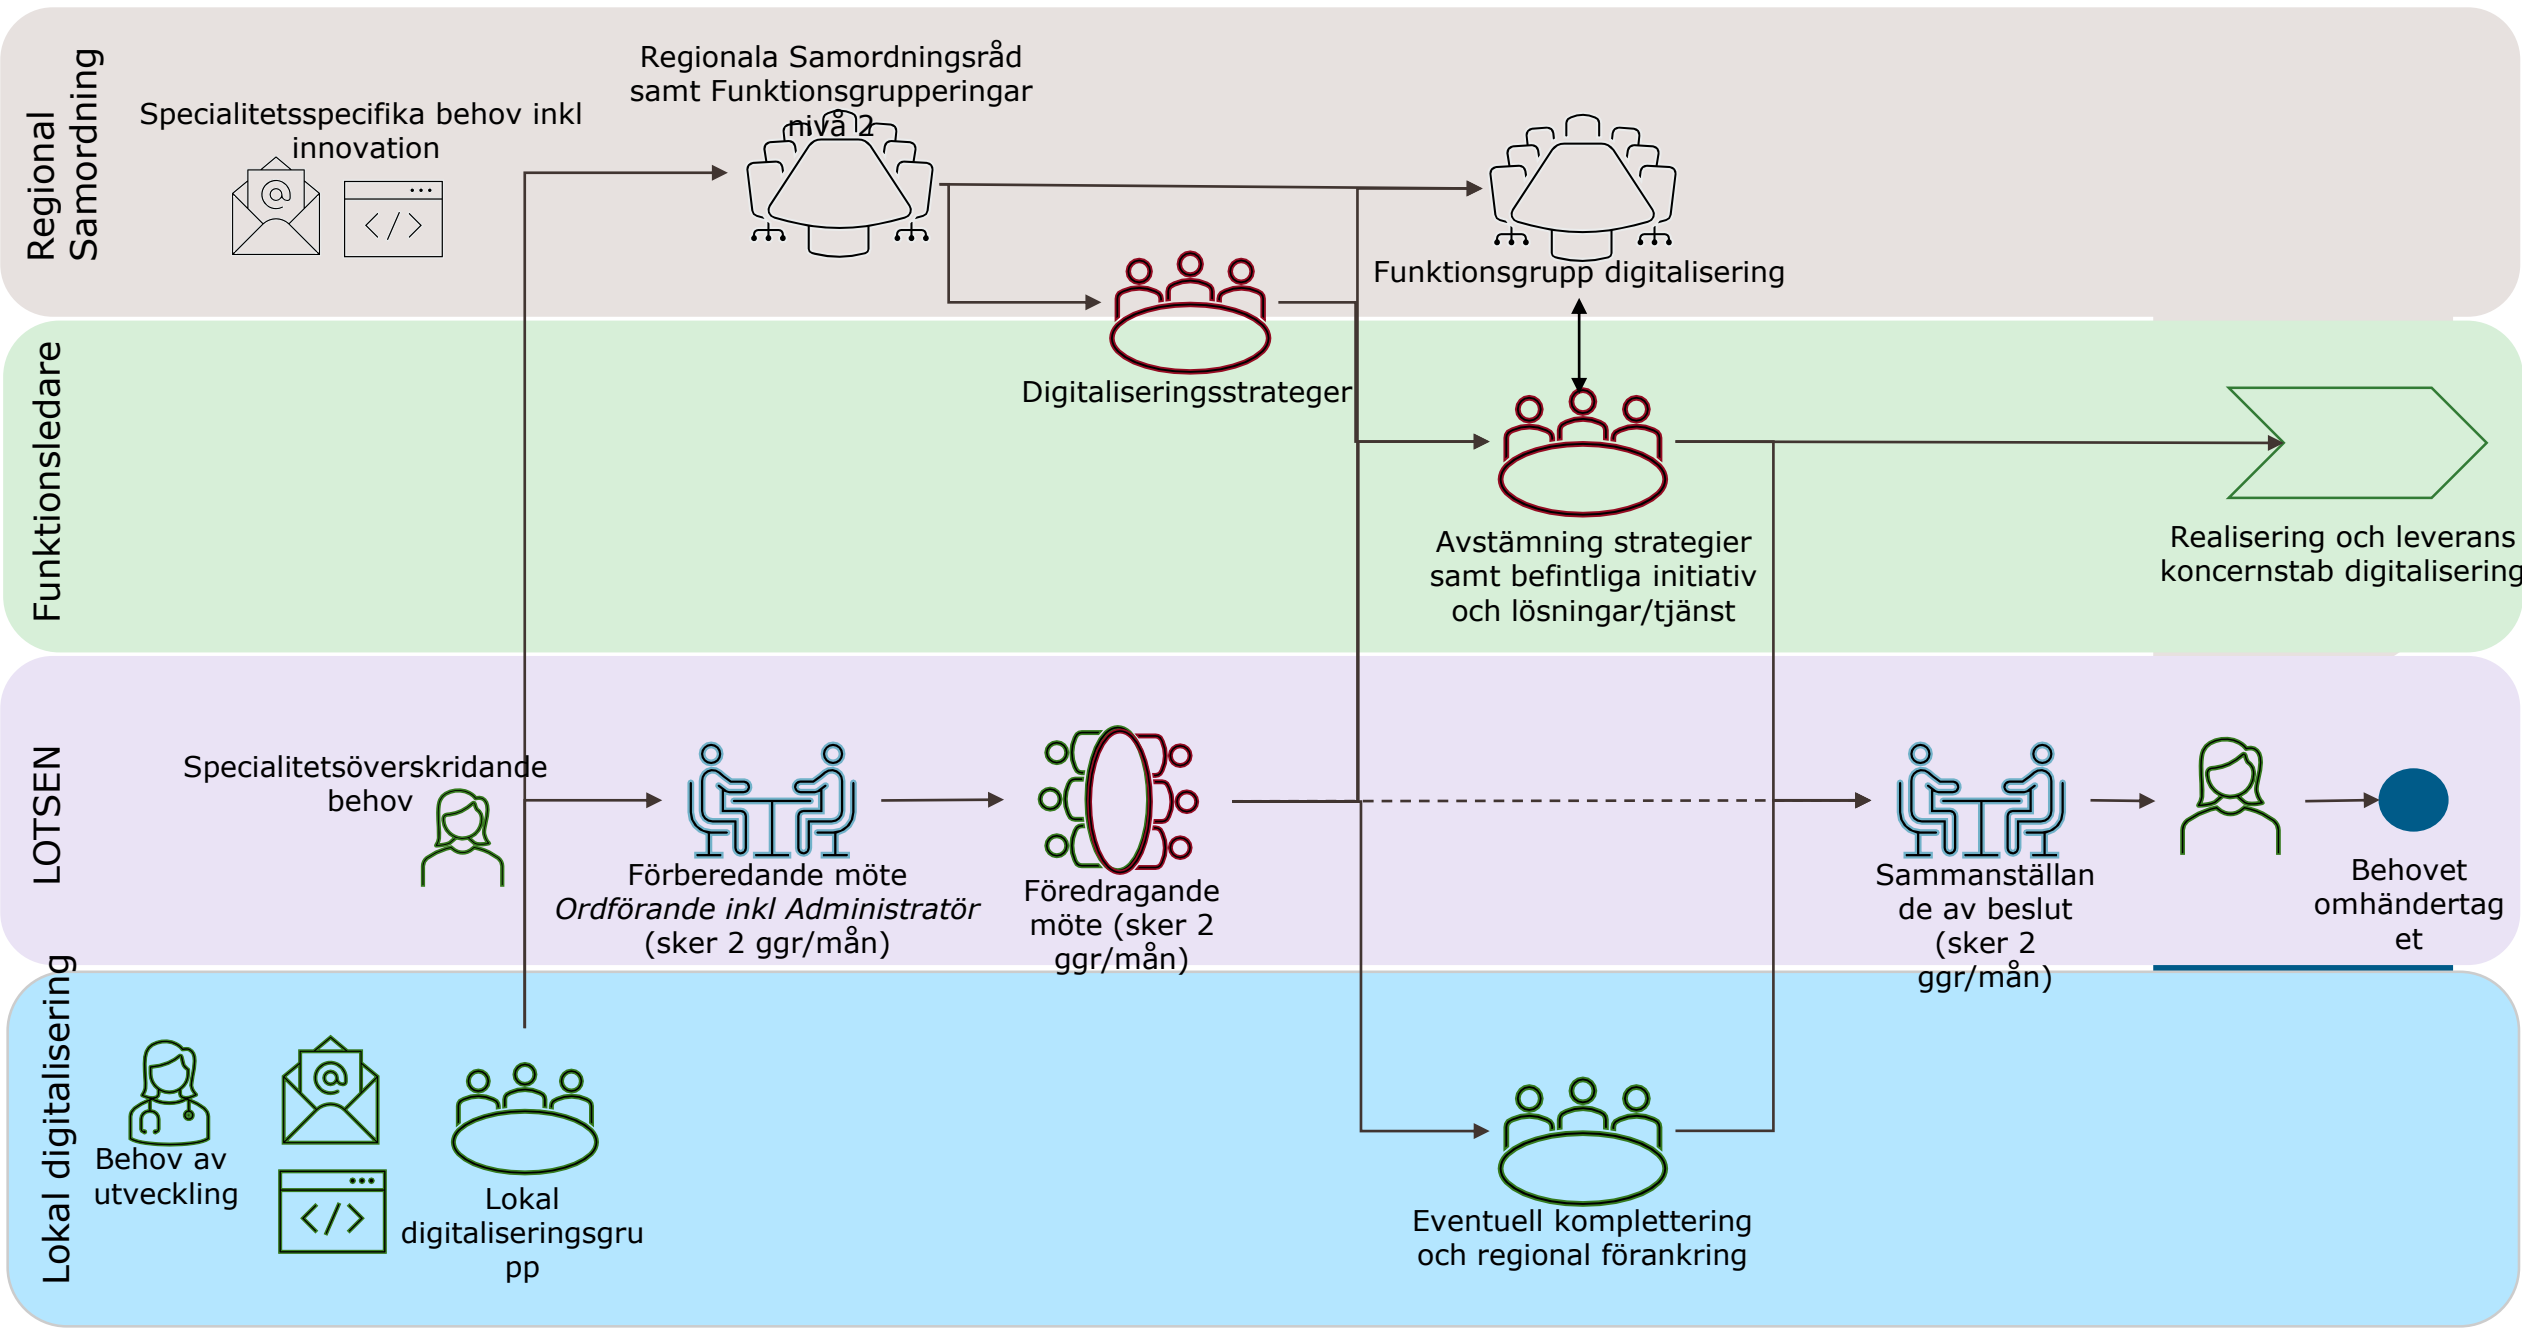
Regional Samordning

Specialitetsspecifika behov inkl innovation

Regionala Samordningsråd samt Funktionsgrupperingar nivå 2

Funktionsgrupp digitalisering

Digitaliseringsstrateger

Funktionsledare

Avstämning strategier samt befintliga initiativ och lösningar/tjänst

Realisering och leverans koncernstab digitalisering

LOTSEN

Specialitetsöverskridande behov

Förberedande möte
*Ordförande inkl Administratör*
(sker 2 ggr/mån)

Föredragande möte (sker 2 ggr/mån)

Sammanställan de av beslut (sker 2 ggr/mån)

Behovet omhändertag et

Lokal digitalisering

Behov av utveckling

Lokal digitaliseringsgru pp

Eventuell komplettering och regional förankring